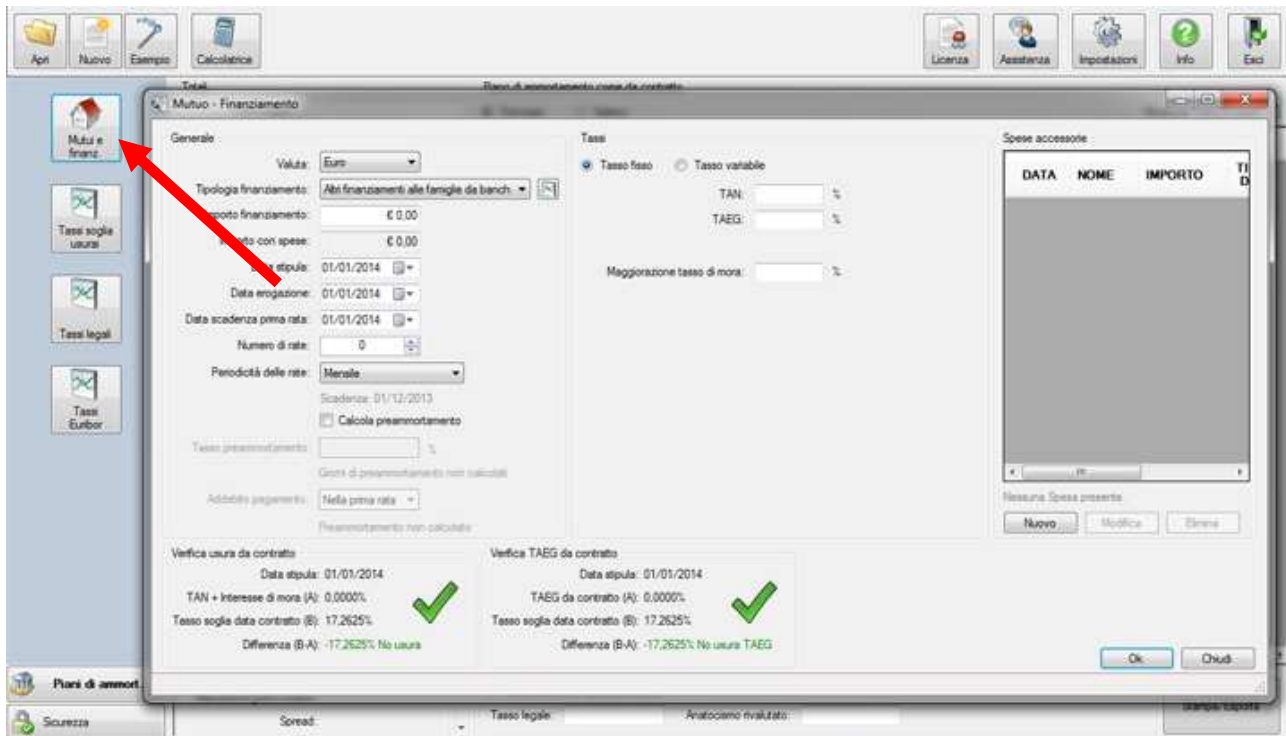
Apri Nuovo Esempio Calcolatrice

Licenza Assistenza Impostazioni Info Esci

Mutui e finanz.

Tassi soglia usurai

Tassi legali

Tassi Euribor

Piani di ammort.

Sicurezza

Mutuo - Finanziamento

Generale

Valuta: Euro

Tipologia finanziamento: Altri finanziamenti alle famiglie da banch.

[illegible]porto finanziamento: € 0,00

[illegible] con spese: € 0,00

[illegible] stipula: 01/01/2014

Data erogazione: 01/01/2014

Data scadenza prima rata: 01/01/2014

Numero di rate: 0

Periodicità delle rate: Mensile

Scadenza: 01/12/2013

Calcola preammortamento

Tasso preammortamento: %

Giorni di preammortamento non calcolati

Addebito pagamento: Nella prima rata

Preammortamento non calcolato

Tassi

Tasso fisso Tasso variabile

TAN: %

TAEG: %

Maggiorazione tasso di mora: %

Spese accessorie

| DATA | NOME | IMPORTO | TI D |
|---|---|---|---|

Nessuna Spesa presente

Nuovo Modifica Elimina

Verifica usura da contratto

Data stipula: 01/01/2014

TAN + Interesse di mora (A): 0,0000%

Tasso soglia data contratto (B): 17,2625%

Differenza (B-A): -17,2625% No usura

Verifica TAEG da contratto

Data stipula: 01/01/2014

TAEG da contratto (A): 0,0000%

Tasso soglia data contratto (B): 17,2625%

Differenza (B-A): -17,2625% No usura TAEG

Ok Chiudi

Spread:

Tasso legale:

Anatocismo rivalutato:

Stampa rapporto